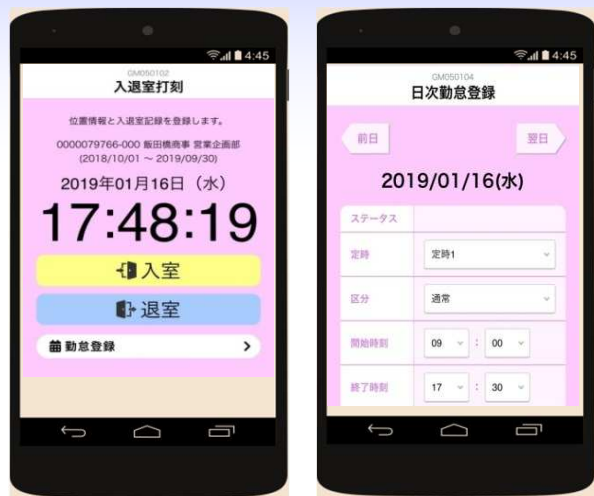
4:45
GM050102
入退室打刻

位置情報と入退室記録を登録します。

0000079766-000 飯田橋商事 営業企画部
(2018/10/01 ～ 2019/09/30)

2019年01月16日（水）

17:48:19

入室

退室

勤怠登録 >

4:45
GM050104
日次勤怠登録

前日

翌日

2019/01/16(水)

| ステータス | |
|---|---|
| 定時 | 定時1 |
| 区分 | 通常 |
| 開始時刻 | 09 : 00 |
| 終了時刻 | 17 : 30 |